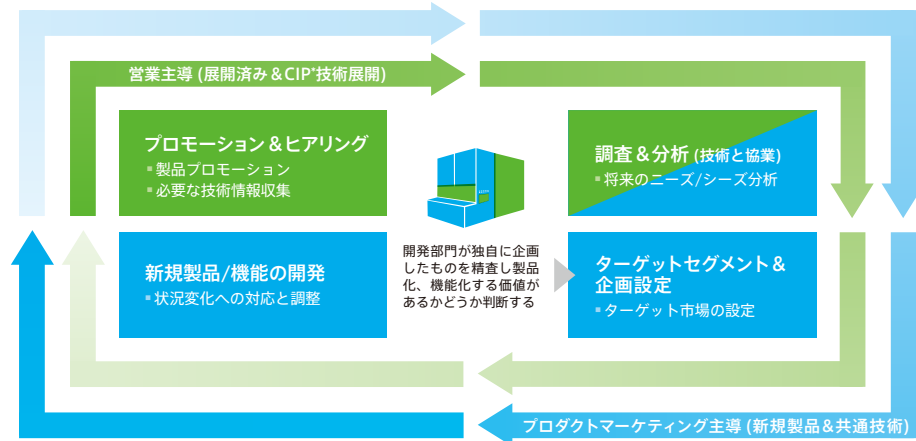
営業主導 (展開済み＆CIP*技術展開)

プロモーション＆ヒアリング
▪ 製品プロモーション
▪ 必要な技術情報収集

調査＆分析 (技術と協業)
▪ 将来のニーズ/シーズ分析

新規製品/機能の開発
▪ 状況変化への対応と調整

開発部門が独自に企画したものを精査し製品化、機能化する価値があるかどうか判断する

ターゲットセグメント＆企画設定
▪ ターゲット市場の設定

プロダクトマーケティング主導 (新規製品＆共通技術)